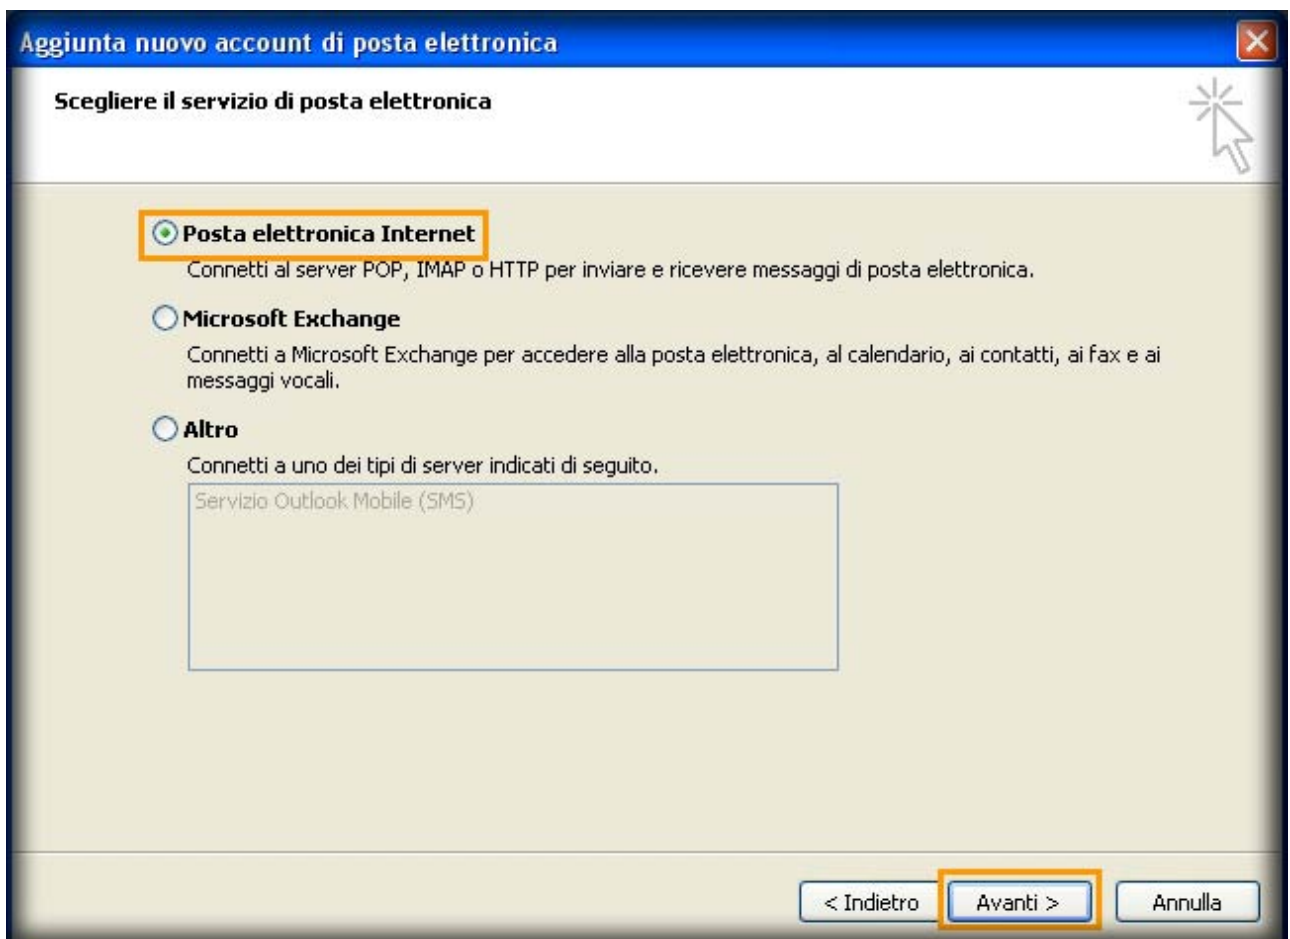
Aggiunta nuovo account di posta elettronica

Scegliere il servizio di posta elettronica

Posta elettronica Internet

Connetti al server POP, IMAP o HTTP per inviare e ricevere messaggi di posta elettronica.

Microsoft Exchange

Connetti a Microsoft Exchange per accedere alla posta elettronica, al calendario, ai contatti, ai fax e ai messaggi vocali.

Altro

Connetti a uno dei tipi di server indicati di seguito.

Servizio Outlook Mobile (SMS)

< Indietro

Avanti >

Annulla